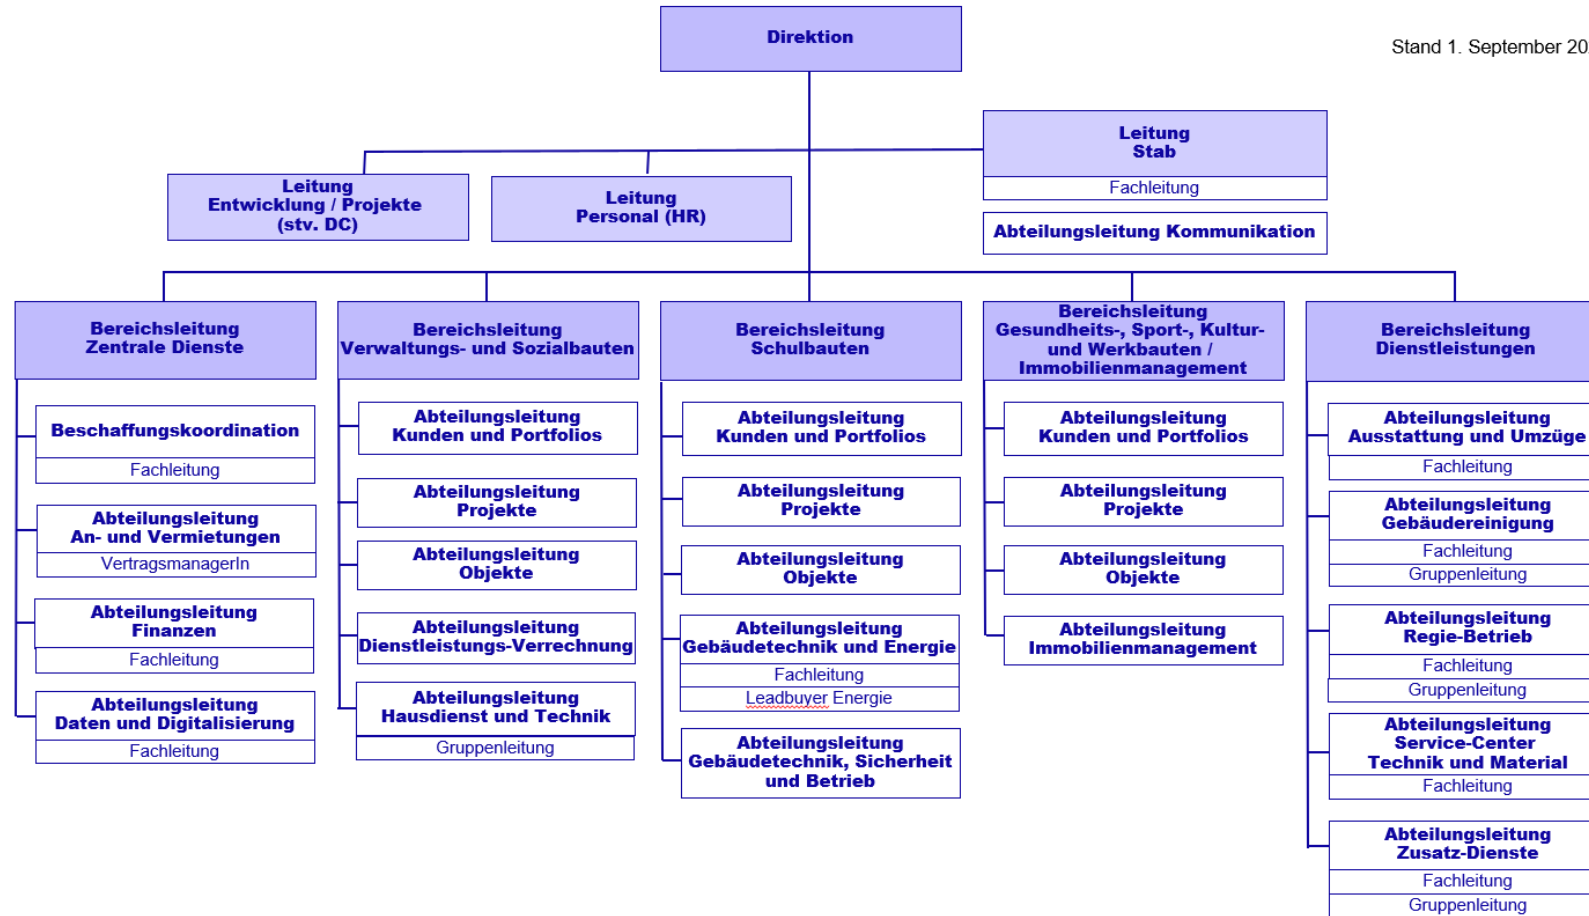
Direktion

Stand 1. September 20

Leitung
Stab
Fachleitung

Abteilungsleitung Kommunikation

Leitung
Entwicklung / Projekte
(stv. DC)

Leitung
Personal (HR)

Bereichsleitung
Zentrale Dienste

Beschaffungskoordination
Fachleitung

Abteilungsleitung
An- und Vermietungen
VertragsmanagerIn

Abteilungsleitung
Finanzen
Fachleitung

Abteilungsleitung
Daten und Digitalisierung
Fachleitung

Bereichsleitung
Verwaltungs- und Sozialbauten

Abteilungsleitung
Kunden und Portfolios

Abteilungsleitung
Projekte

Abteilungsleitung
Objekte

Abteilungsleitung
Dienstleistungs-Verrechnung

Abteilungsleitung
Hausdienst und Technik
Gruppenleitung

Bereichsleitung
Schulbauten

Abteilungsleitung
Kunden und Portfolios

Abteilungsleitung
Projekte

Abteilungsleitung
Objekte

Abteilungsleitung
Gebäudetechnik und Energie
Fachleitung
Leadbuyer Energie

Abteilungsleitung
Gebäudetechnik, Sicherheit
und Betrieb

Bereichsleitung
Gesundheits-, Sport-, Kultur-
und Werkbauten /
Immobilienmanagement

Abteilungsleitung
Kunden und Portfolios

Abteilungsleitung
Projekte

Abteilungsleitung
Objekte

Abteilungsleitung
Immobilienmanagement

Bereichsleitung
Dienstleistungen

Abteilungsleitung
Ausstattung und Umzüge
Fachleitung

Abteilungsleitung
Gebäudereinigung
Fachleitung
Gruppenleitung

Abteilungsleitung
Regie-Betrieb
Fachleitung
Gruppenleitung

Abteilungsleitung
Service-Center
Technik und Material
Fachleitung

Abteilungsleitung
Zusatz-Dienste
Fachleitung
Gruppenleitung